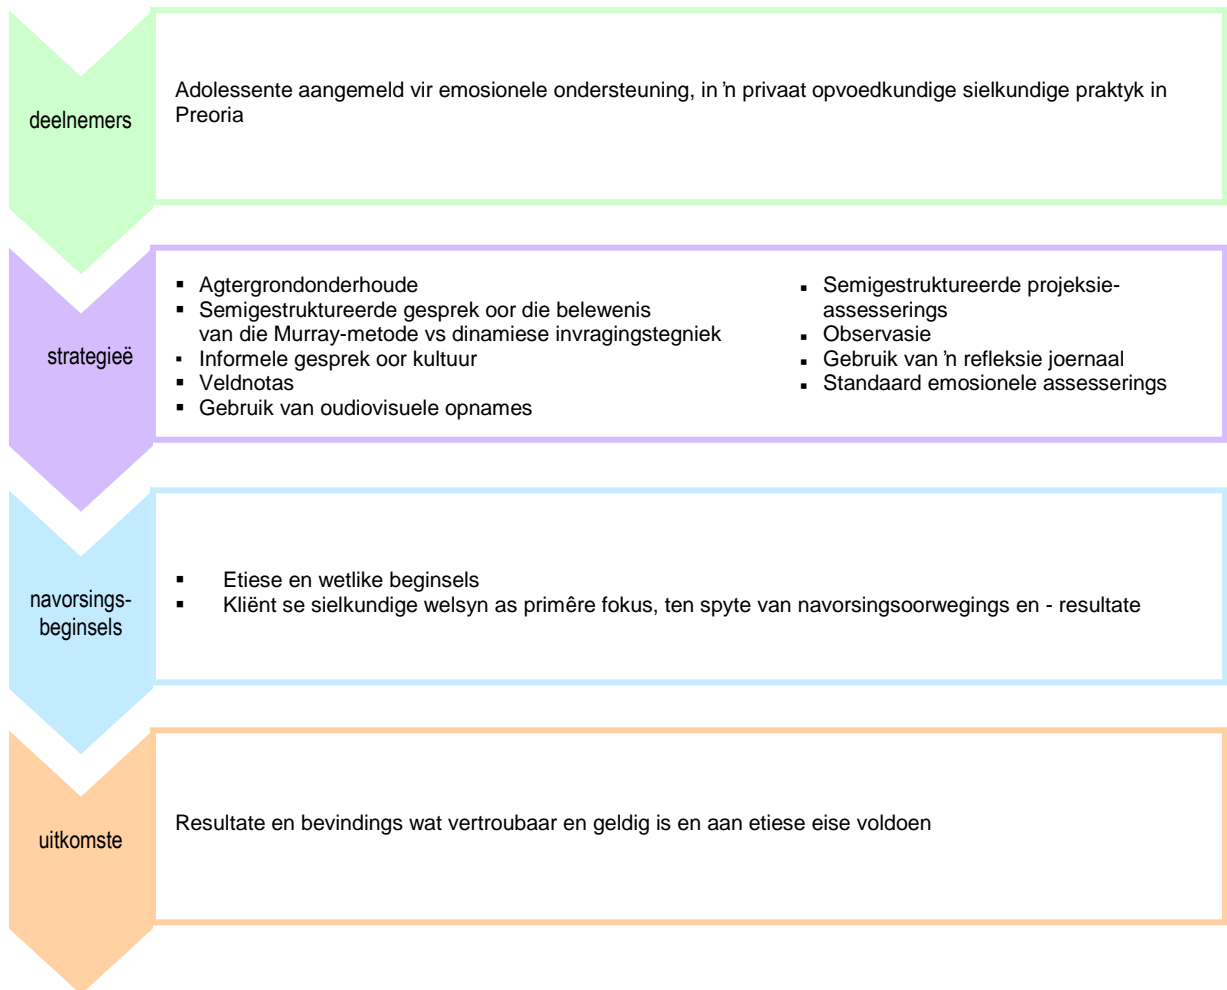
deelnemers

Adolessente aangemeld vir emosionele ondersteuning, in 'n privaat opvoedkundige sielkundige praktyk in Preoria

strategieë

- Agtergrondonderhoude
- Semigestruktureerde gesprek oor die belewenis van die Murray-metode vs dinamiese invragingstegniek
- Informele gesprek oor kultuur
- Veldnotas
- Gebruik van oudiovisuele opnames

- Semigestruktureerde projeksie-assesserings
- Observasie
- Gebruik van 'n refleksie joernaal
- Standaard emosionele assesserings

navorsingsbeginsels

- Etiese en wetlike beginsels
- Kliënt se sielkundige welsyn as primêre fokus, ten spyte van navorsingsoorwegings en - resultate

uitkomste

Resultate en bevindings wat vertroubaar en geldig is en aan etiese eise voldoen